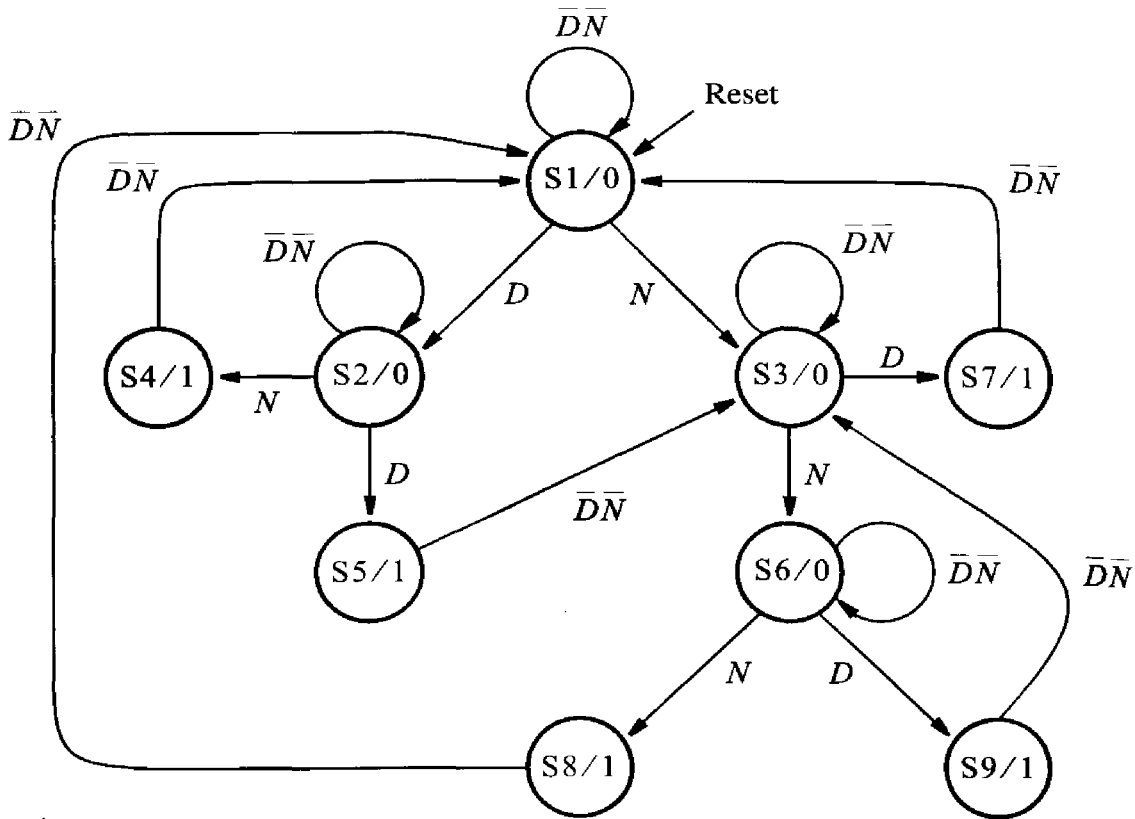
$\bar{D}\bar{N}$

Reset

$\bar{D}\bar{N}$

S1/0

$\bar{D}\bar{N}$

$\bar{D}\bar{N}$

$\bar{D}\bar{N}$

$\bar{D}\bar{N}$

$D$

$N$

S4/1

S2/0

S3/0

$D$

S7/1

$N$

$D$

$N$

$\bar{D}\bar{N}$

S5/1

S6/0

$\bar{D}\bar{N}$

$\bar{D}\bar{N}$

$N$

$D$

S8/1

S9/1